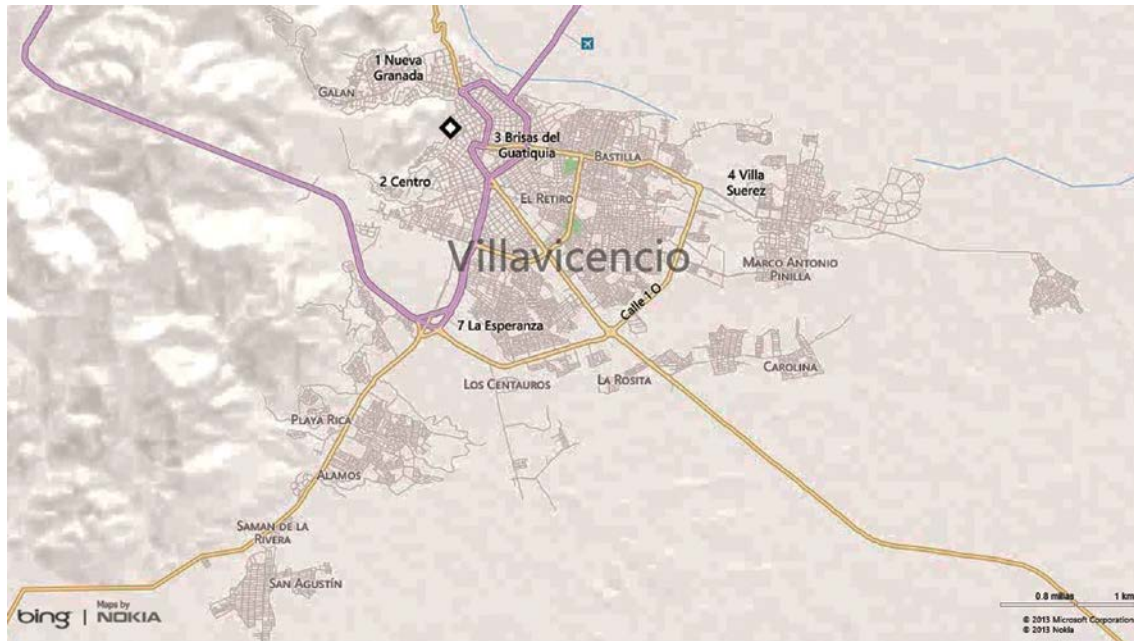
1 Nueva Granada

Galan

3 Brisas del Guatiquia

Bastilla

4 Villa Suerez

2 Centro

El Retiro

Villavicencio

Marco Antonio Pinilla

Calle 1 O

7 La Esperanza

Los Centauros

La Rosita

Carolina

Playa Rica

Alamos

Saman de la Rivera

San Agustín

bing | Maps by NOKIA

0.8 millas

1 km

© 2013 Microsoft Corporation
© 2013 Nokia